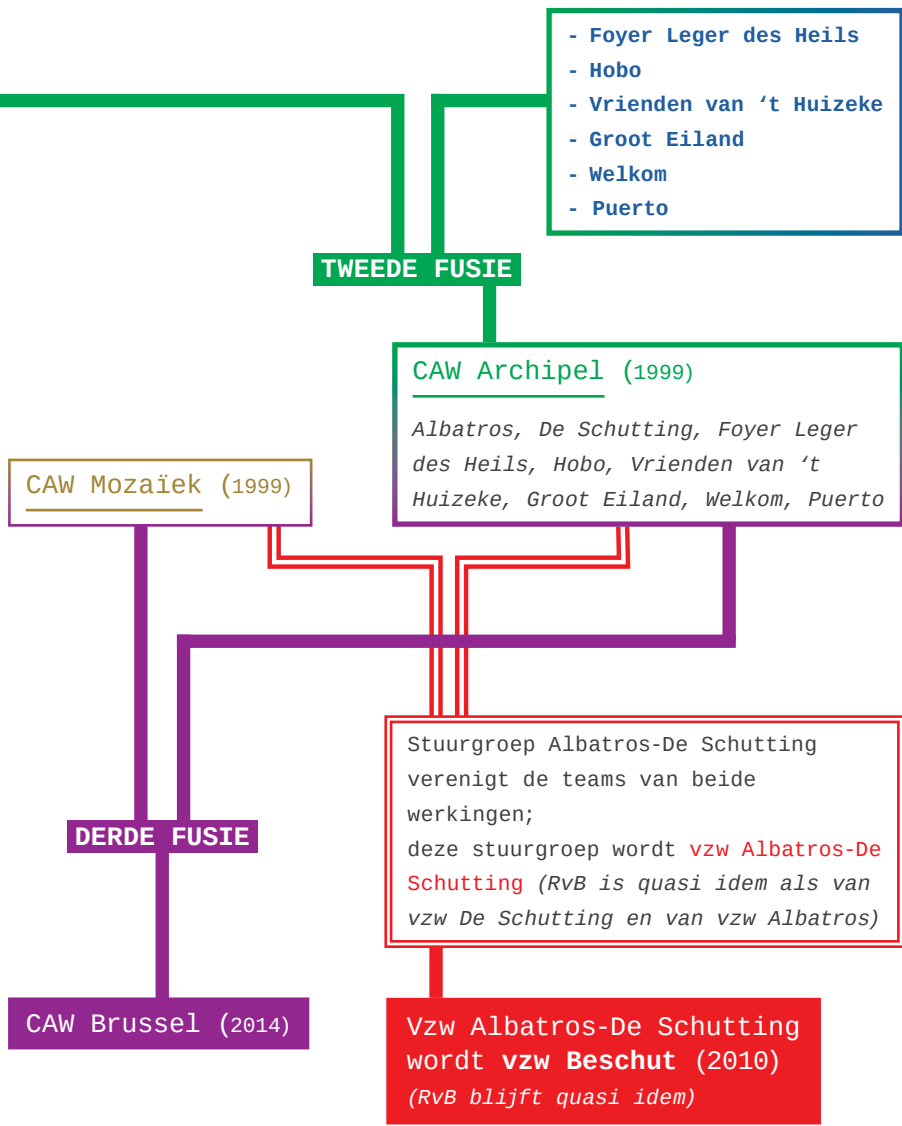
- Foyer Leger des Heils
- Hobo
- Vrienden van 't Huizeke
- Groot Eiland
- Welkom
- Puerto

TWEEDE FUSIE

CAW Archipel (1999)

Albatros, De Schutting, Foyer Leger des Heils, Hobo, Vrienden van 't Huizeke, Groot Eiland, Welkom, Puerto

CAW Mozaïek (1999)

Stuurgroep Albatros-De Schutting verenigt de teams van beide werkingen;
deze stuurgroep wordt vzw Albatros-De Schutting (RvB is quasi idem als van vzw De Schutting en van vzw Albatros)

DERDE FUSIE

CAW Brussel (2014)

Vzw Albatros-De Schutting wordt vzw Beschut (2010)
(RvB blijft quasi idem)